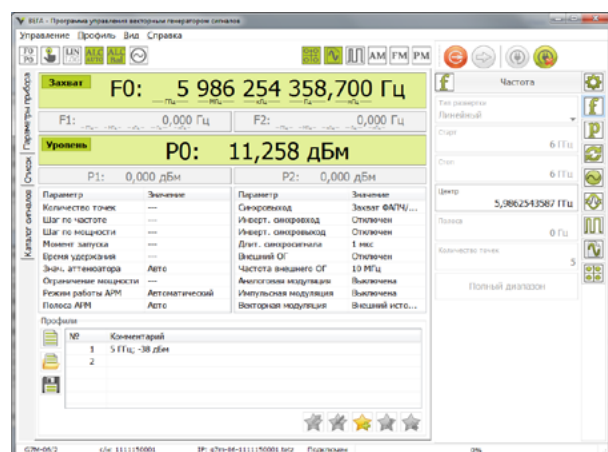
ВЕГА - Программа управления векторным генератором сигналов

Управление Профиль Вид Справка

LIN ALC вкл ALC выкл AM FM PM

Параметры прибора
Списки
Каталог сигналов

Захват F0: 5 986 254 358,700 Гц
ГГц МГц кГц Гц мГц

F1: 0,000 Гц
F2: 0,000 Гц

Уровень P0: 11,258 дБм

P1: 0,000 дБм
P2: 0,000 дБм

| Параметр | Значение |
|---|---|
| Количество точек | --- |
| Шаг по частоте | --- |
| Шаг по мощности | --- |
| Момент запуска | --- |
| Время удержания | --- |
| Знач. аттенюатора | Авто |
| Ограничение мощности | --- |
| Режим работы АРМ | Автоматический |
| Полоса АРМ | Авто |

| Параметр | Значение |
|---|---|
| Синхровыход | Захват ФАПЧ/... |
| Инверт. синхровход | Отключен |
| Инверт. синхровыход | Отключен |
| Длит. синхросигнала | 1 мкс |
| Внешний ОГ | Отключен |
| Частота внешнего ОГ | 10 МГц |
| Аналоговая модуляция | Выключена |
| Импульсная модуляция | Выключена |
| Векторная модуляция | Внешний исто... |

Профили

| № | Комментарий |
|---|---|
| 1 | 5 ГГц; -38 дБм |
| 2 | |

Частота

Тип развертки
Линейный

Старт
6 ГГц

Стоп
6 ГГц

Центр
5,9862543587 ГГц

Полоса
0 Гц

Количество точек
5

Полный диапазон

G7M-06/2 с/н: 1111150001 IP: g7m-06-1111150001.brtz Подключен 0%